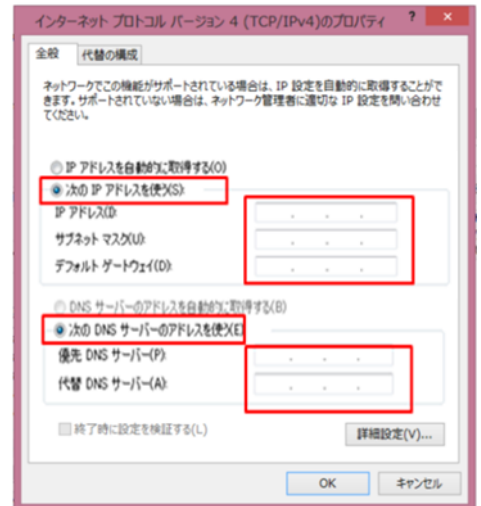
インターネット プロトコル バージョン 4 (TCP/IPv4)のプロパティ ? ×

全般 代替の構成

ネットワークでこの機能がサポートされている場合は、IP 設定を自動的に取得することができます。サポートされていない場合は、ネットワーク管理者に適切な IP 設定を問い合わせてください。

IP アドレスを自動的に取得する(O)
次の IP アドレスを使う(S):
IP アドレス(I):
サブネット マスク(U):
デフォルト ゲートウェイ(D):

DNS サーバーのアドレスを自動的に取得する(B)
次の DNS サーバーのアドレスを使う(E):
優先 DNS サーバー(P):
代替 DNS サーバー(A):

終了時に設定を検証する(L)
詳細設定(V)...

OK キャンセル